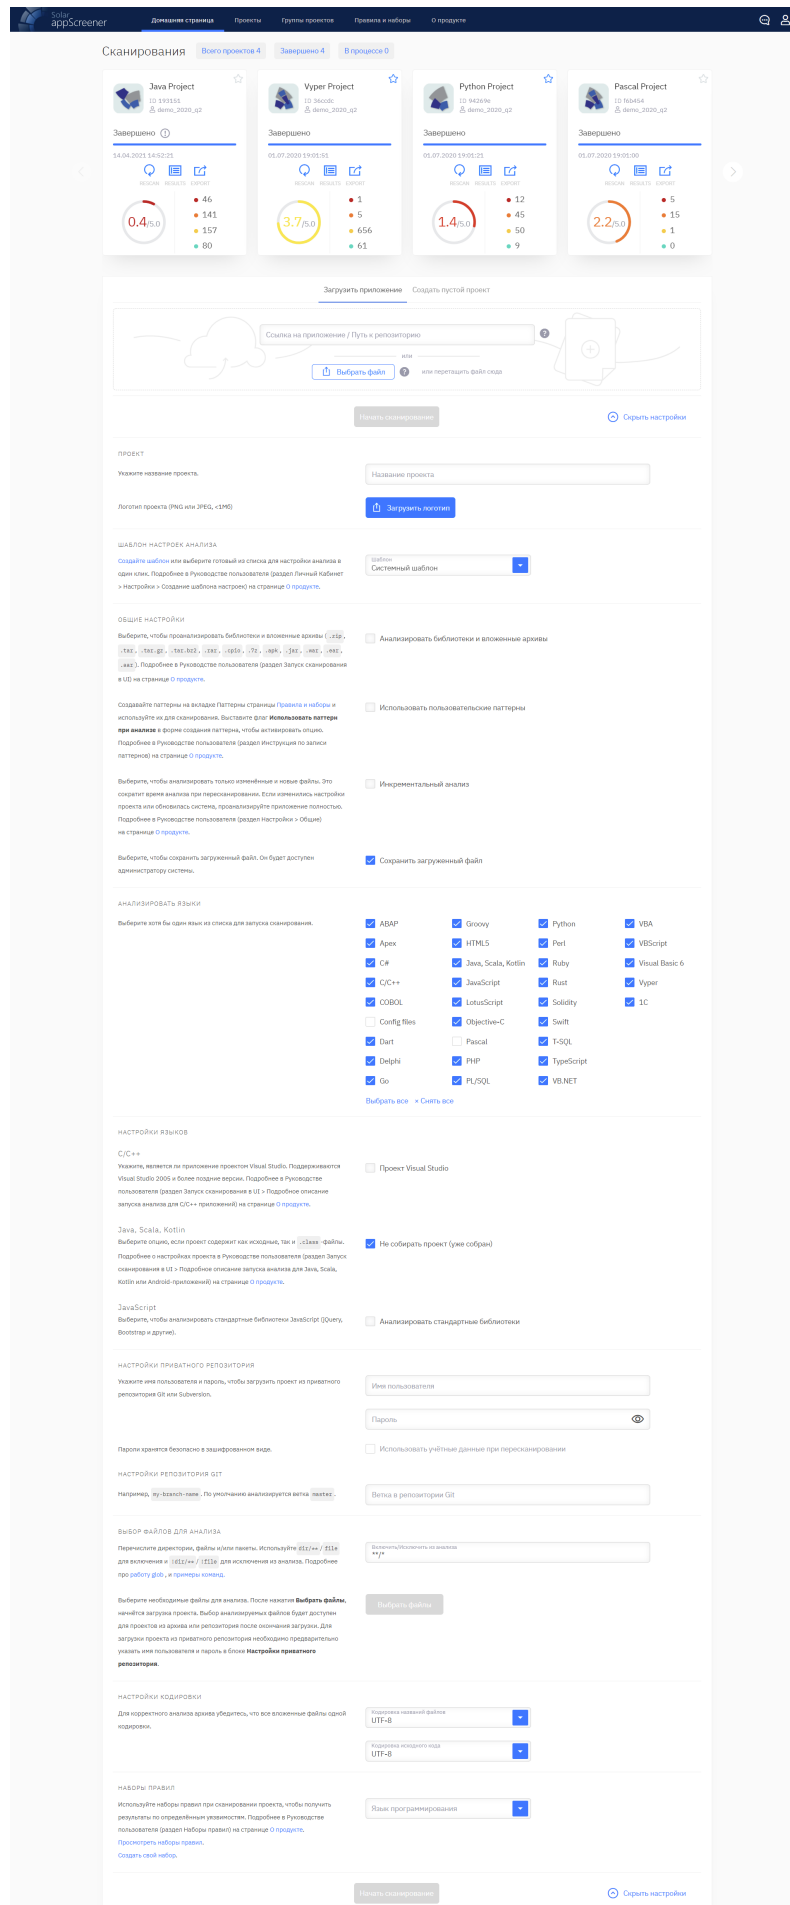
Solar appScreener
Домашняя страница Проекты Группы проектов Правила и наборы О продукте

Сканирования Всего проектов 4 Завершено 4 В процессе 0

Java Project
ID 193151
demo_2020_q2
Завершено
14.04.2021 14:52:21
RESCAN RESULTS EXPORT
0.4/5.0
46
141
157
80

Vyper Project
ID 36ccdc
demo_2020_q2
Завершено
01.07.2020 19:01:51
RESCAN RESULTS EXPORT
3.7/5.0
1
5
656
61

Python Project
ID 942e9e
demo_2020_q2
Завершено
01.07.2020 19:01:21
RESCAN RESULTS EXPORT
1.4/5.0
12
45
50
9

Pascal Project
ID f6b454
demo_2020_q2
Завершено
01.07.2020 19:01:00
RESCAN RESULTS EXPORT
2.2/5.0
5
15
1
0

Загрузить приложение Создать пустой проект

Ссылка на приложение / Путь к репозиторию
или
Выбрать файл или перетащите файл сюда

Начать сканирование Скрыть настройки

ПРОЕКТ
Укажите название проекта. Название проекта
Логотип проекта (PNG или JPEG, <1Мб) Загрузить логотип

ШАБЛОН НАСТРОЕК АНАЛИЗА
Создайте шаблон или выберите готовый из списка для настройки анализа в один клик. Подробнее в Руководстве пользователя (раздел Личный Кабинет > Настройки > Создание шаблона настроек) на странице О продукте.
Шаблон
Системный шаблон

ОБЩИЕ НАСТРОЙКИ
Выберите, чтобы проанализировать библиотеки и вложенные архивы (.zip, .tar, .tar.gz, .tar.bz2, .rar, .cpio, .7z, .apk, .jar, .war, .ear, .aar). Подробнее в Руководстве пользователя (раздел Запуск сканирования в UI) на странице О продукте.
Анализировать библиотеки и вложенные архивы

Создавайте паттерны на вкладке Паттерны страницы Правила и наборы и используйте их для сканирования. Выставите флаг Использовать паттерн при анализе в форме создания паттерна, чтобы активировать опцию. Подробнее в Руководстве пользователя (раздел Инструкция по записи паттернов) на странице О продукте.
Использовать пользовательские паттерны

Выберите, чтобы анализировать только изменённые и новые файлы. Это сократит время анализа при пересканировании. Если изменились настройки проекта или обновилась система, проанализируйте приложение полностью. Подробнее в Руководстве пользователя (раздел Настройки > Общие) на странице О продукте.
Инкрементальный анализ

Выберите, чтобы сохранить загруженный файл. Он будет доступен администратору системы.
Сохранить загруженный файл

АНАЛИЗИРОВАТЬ ЯЗЫКИ
Выберите хотя бы один язык из списка для запуска сканирования.
ABAP Groovy Python VBA
Apex HTML5 Perl VBScript
C# Java, Scala, Kotlin Ruby Visual Basic 6
C/C++ JavaScript Rust Vyper
COBOL LotusScript Solidity 1C
Config files Objective-C Swift
Dart Pascal T-SQL
Delphi PHP TypeScript
Go PL/SQL VB.NET
Выбрать все × Снять все

НАСТРОЙКИ ЯЗЫКОВ
C/C++
Укажите, является ли приложение проектом Visual Studio. Поддерживаются Visual Studio 2005 и более поздние версии. Подробнее в Руководстве пользователя (раздел Запуск сканирования в UI > Подробное описание запуска анализа для C/C++ приложений) на странице О продукте.
Проект Visual Studio

Java, Scala, Kotlin
Выберите опцию, если проект содержит как исходные, так и .class -файлы. Подробнее о настройках проекта в Руководстве пользователя (раздел Запуск сканирования в UI > Подробное описание запуска анализа для Java, Scala, Kotlin или Android-приложений) на странице О продукте.
Не собирать проект (уже собран)

JavaScript
Выберите, чтобы анализировать стандартные библиотеки JavaScript (jQuery, Bootstrap и другие).
Анализировать стандартные библиотеки

НАСТРОЙКИ ПРИВАТНОГО РЕПОЗИТОРИЯ
Укажите имя пользователя и пароль, чтобы загрузить проект из приватного репозитория Git или Subversion.
Имя пользователя
Пароль
Пароли хранятся безопасно в зашифрованном виде.
Использовать учётные данные при пересканировании

НАСТРОЙКИ РЕПОЗИТОРИЯ GIT
Например, my-branch-name. По умолчанию анализируется ветка master.
Ветка в репозитории Git

ВЫБОР ФАЙЛОВ ДЛЯ АНАЛИЗА
Перечислите директории, файлы и/или пакеты. Используйте dir/** / file для включения и !dir/** / !file для исключения из анализа. Подробнее про работу glob, и примеры команд.
Включить/Исключить из анализа
**/*

Выберите необходимые файлы для анализа. После нажатия Выбрать файлы, начнётся загрузка проекта. Выбор анализируемых файлов будет доступен для проектов из архива или репозитория после окончания загрузки. Для загрузки проекта из приватного репозитория необходимо предварительно указать имя пользователя и пароль в блоке Настройки приватного репозитория.
Выбрать файлы

НАСТРОЙКИ КОДИРОВКИ
Для корректного анализа архива убедитесь, что все вложенные файлы одной кодировки.
Кодировка названий файлов
UTF-8
Кодировка исходного кода
UTF-8

НАБОРЫ ПРАВИЛ
Используйте наборы правил при сканировании проекта, чтобы получить результаты по определённым уязвимостям. Подробнее в Руководстве пользователя (раздел Наборы правил) на странице О продукте.
Просмотреть наборы правил.
Создать свой набор.
Язык программирования

Начать сканирование Скрыть настройки